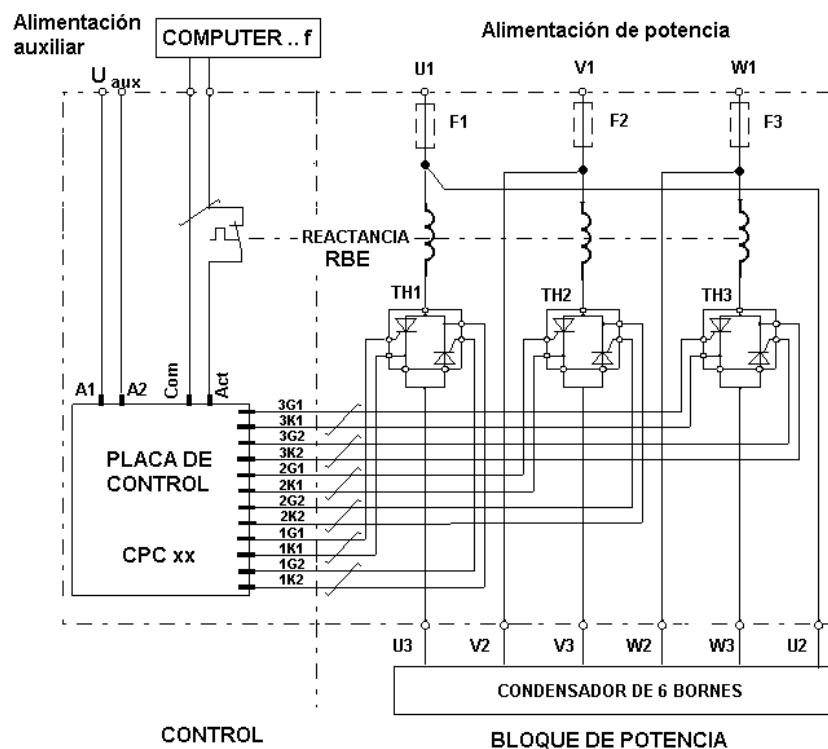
Alimentación auxiliar

COMPUTER .. f

Alimentación de potencia

U aux

U1

V1

W1

F1

F2

F3

REACTANCIA RBE

TH1

TH2

TH3

A1

A2

Com

Act

PLACA DE CONTROL

CPC xx

3G1
3K1
3G2
3K2
2G1
2K1
2G2
2K2
1G1
1K1
1G2
1K2

U3

V2

V3

W2

W3

U2

CONDENSADOR DE 6 BORNES

CONTROL

BLOQUE DE POTENCIA